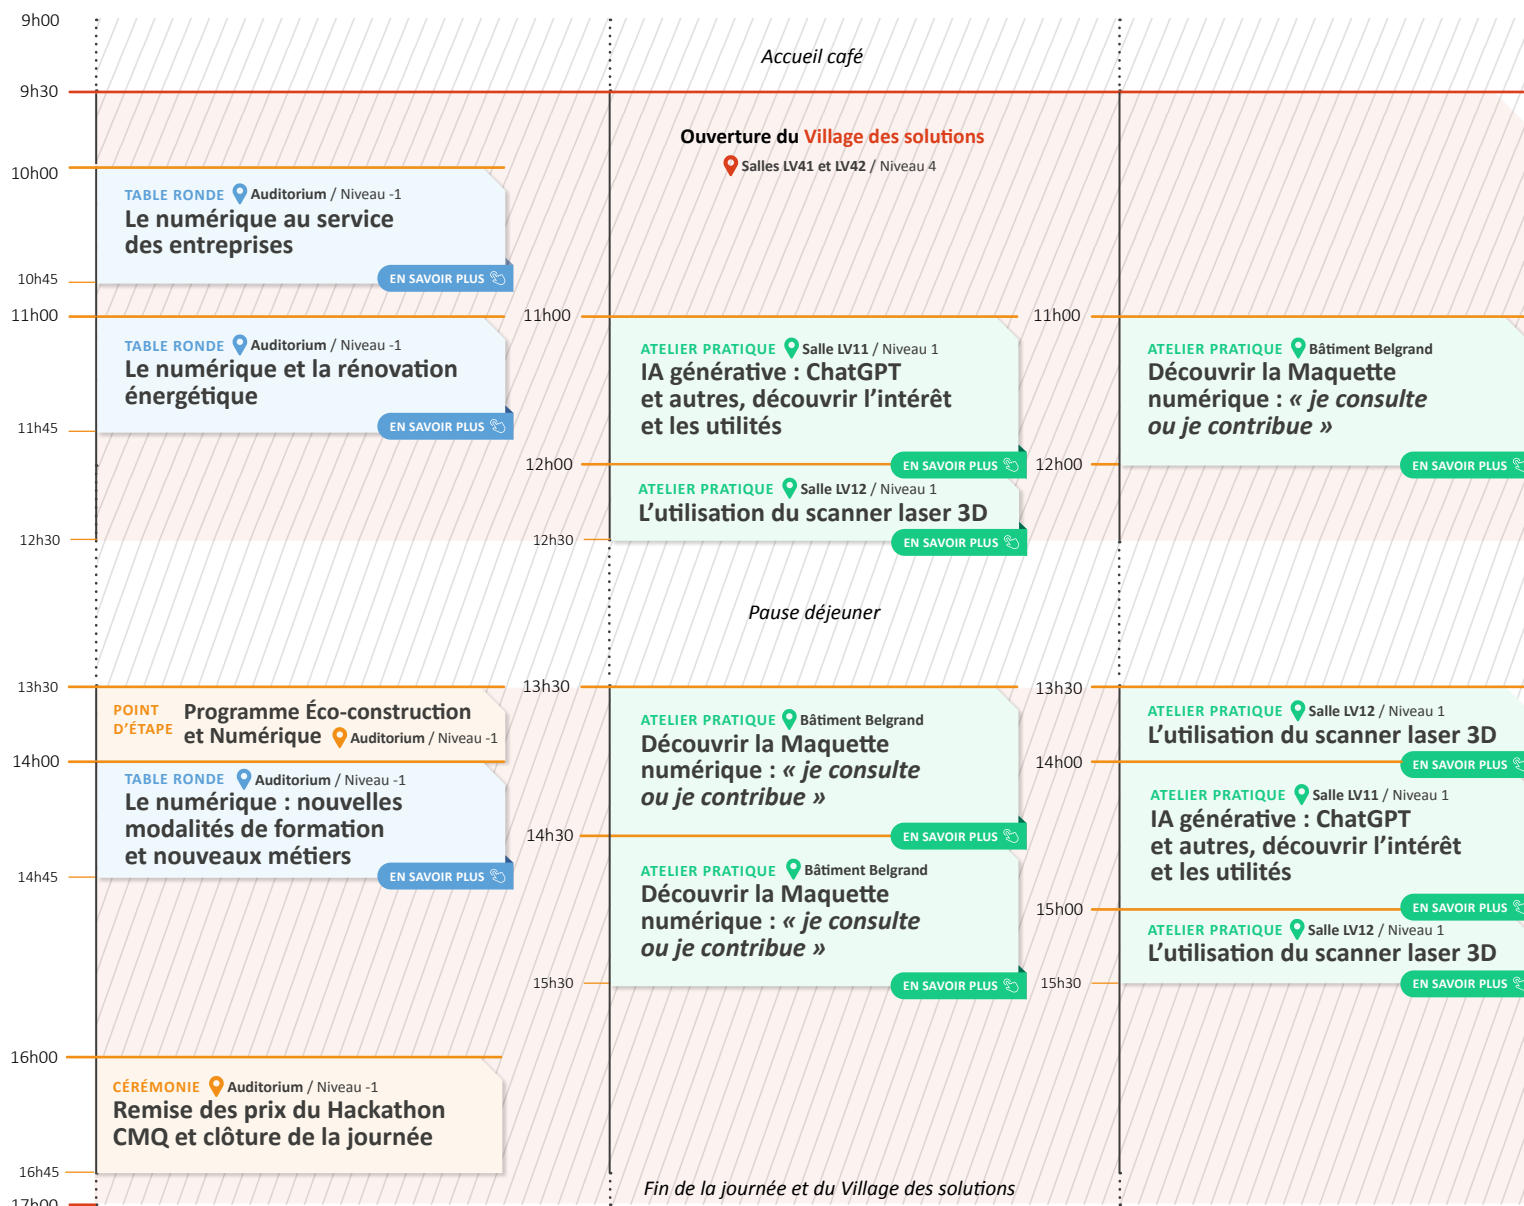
9h00

Accueil café

9h30

Ouverture du Village des solutions
Salles LV41 et LV42 / Niveau 4

10h00

TABLE RONDE Auditorium / Niveau -1
Le numérique au service des entreprises
EN SAVOIR PLUS

10h45

11h00

TABLE RONDE Auditorium / Niveau -1
Le numérique et la rénovation énergétique
EN SAVOIR PLUS

11h45

11h00

ATELIER PRATIQUE Salle LV11 / Niveau 1
IA générative : ChatGPT et autres, découvrir l'intérêt et les utilités
EN SAVOIR PLUS

12h00

ATELIER PRATIQUE Salle LV12 / Niveau 1
L'utilisation du scanner laser 3D
EN SAVOIR PLUS

12h30

11h00

ATELIER PRATIQUE Bâtiment Belgrand
Découvrir la Maquette numérique : « je consulte ou je contribue »
EN SAVOIR PLUS

12h00

12h30

Pause déjeuner

13h30

POINT D'ÉTAPE Programme Éco-construction et Numérique Auditorium / Niveau -1

14h00

TABLE RONDE Auditorium / Niveau -1
Le numérique : nouvelles modalités de formation et nouveaux métiers
EN SAVOIR PLUS

14h45

13h30

ATELIER PRATIQUE Bâtiment Belgrand
Découvrir la Maquette numérique : « je consulte ou je contribue »
EN SAVOIR PLUS

14h30

ATELIER PRATIQUE Bâtiment Belgrand
Découvrir la Maquette numérique : « je consulte ou je contribue »
EN SAVOIR PLUS

15h30

13h30

ATELIER PRATIQUE Salle LV12 / Niveau 1
L'utilisation du scanner laser 3D
EN SAVOIR PLUS

14h00

ATELIER PRATIQUE Salle LV11 / Niveau 1
IA générative : ChatGPT et autres, découvrir l'intérêt et les utilités
EN SAVOIR PLUS

15h00

ATELIER PRATIQUE Salle LV12 / Niveau 1
L'utilisation du scanner laser 3D
EN SAVOIR PLUS

15h30

16h00

CÉRÉMONIE Auditorium / Niveau -1
Remise des prix du Hackathon CMQ et clôture de la journée

16h45

17h00

Fin de la journée et du Village des solutions